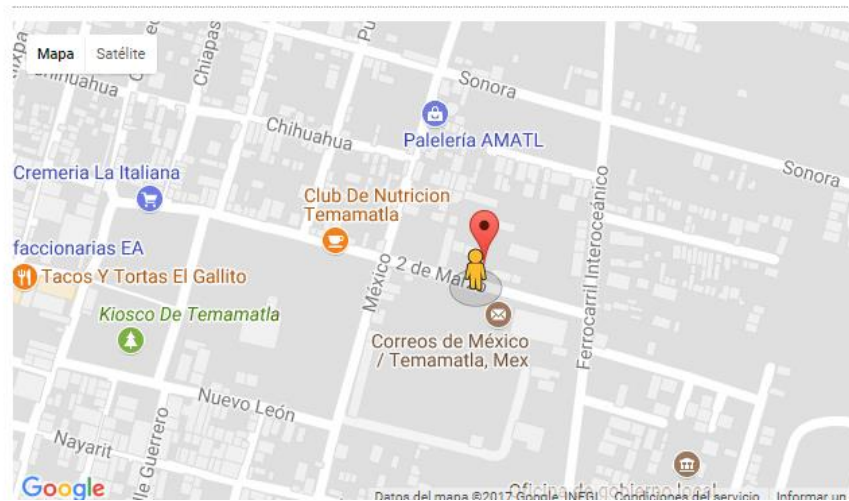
Mapa Satélite

Chihuahua

Chiapas

Pu

Sonora

Paleleria AMATL

Chihuahua

Sonora

Cremeria La Italiana

Club De Nutricion Temamatla

Ferrocarril Interoceánico

faccionarias EA

Tacos Y Tortas El Gallito

2 de Ma

México

Kiosco De Temamatla

Correos de México / Temamatla, Mex

Nuevo León

Nayarit

Guerrero

Google

Datos del mapa ©2017 Google, INEGI Condiciones del servicio Informar un

Oficina de gobierno local